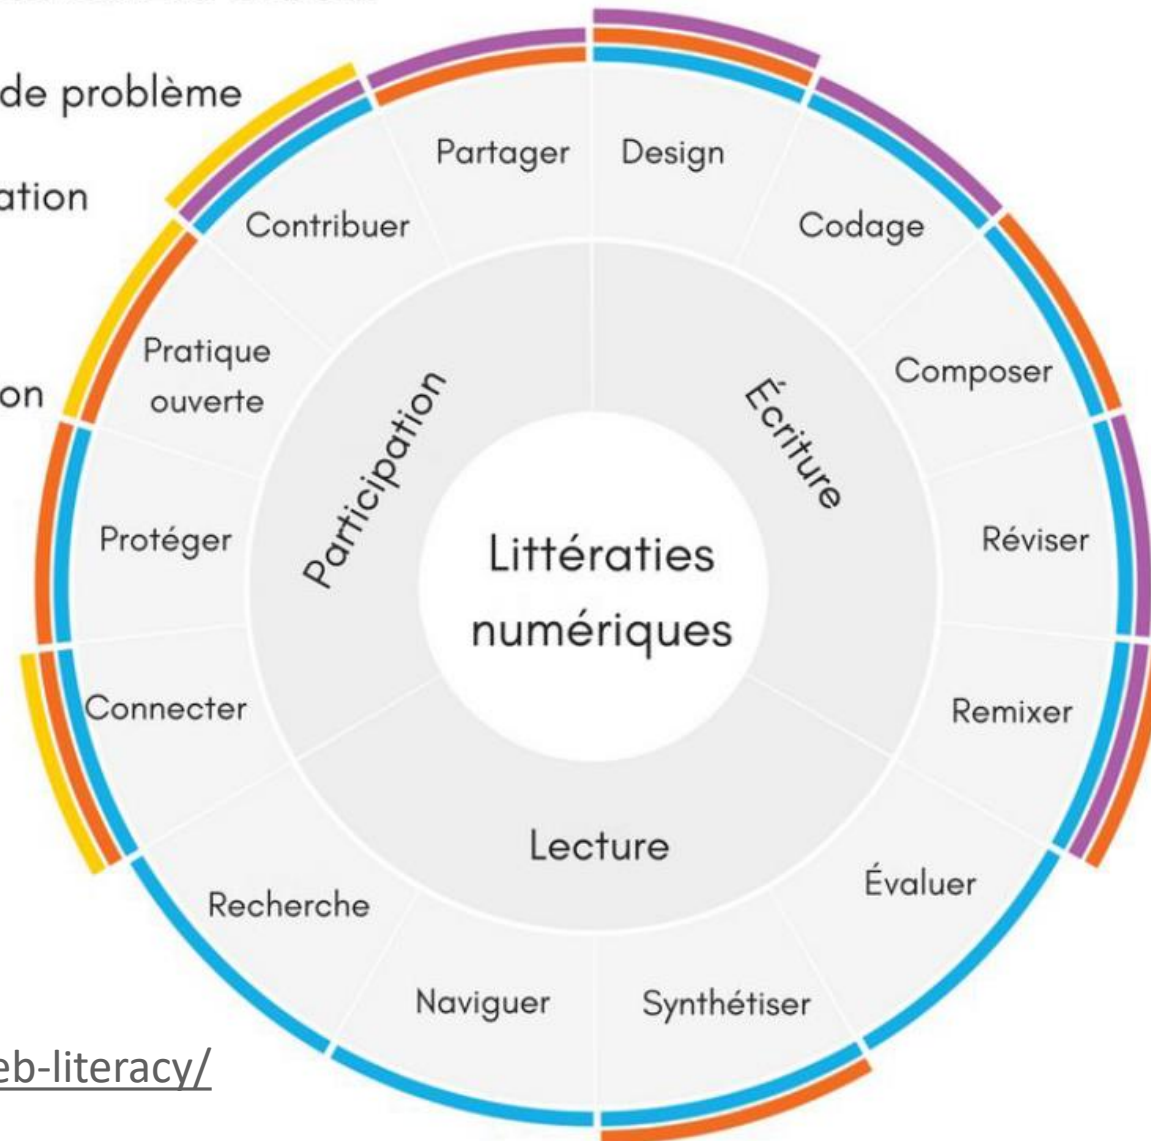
de problème

ation

on

eb-literacy/

Partager
Design
Contribuer
Codage
Pratique ouverte
Composer
Participation
Écriture
Protéger
Réviser
Littératies numériques
Connecter
Remixer
Lecture
Évaluer
Recherche
Naviguer
Synthétiser